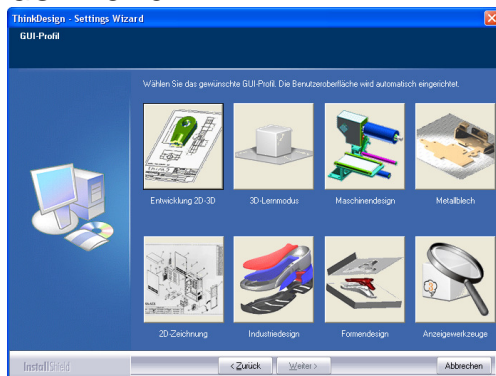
ThinkDesign - Settings Wizard

GUI-Profil

Wählen Sie das gewünschte GUI-Profil. Die Benutzeroberfläche wird automatisch eingerichtet.

Entwicklung 2D-3D

3D-Lernmodus

Maschinendesign

Metallblech

2D-Zeichnung

Industriedesign

Formendesign

Anzeigewerkzeuge

InstallShield

< Zurück

Weiter >

Abbrechen